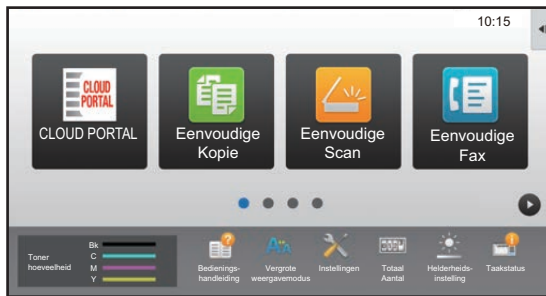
10:15

CLOUD PORTAL

CLOUD PORTAL

Eenvoudige Kopie

Eenvoudige Scan

Eenvoudige Fax

Toner hoeveelheid

Bk
C
M
Y

Bedienings-handleiding

Vergrote weergavemodus

Instellingen

Totaal Aantal

Helderheids-instelling

Taakstatus